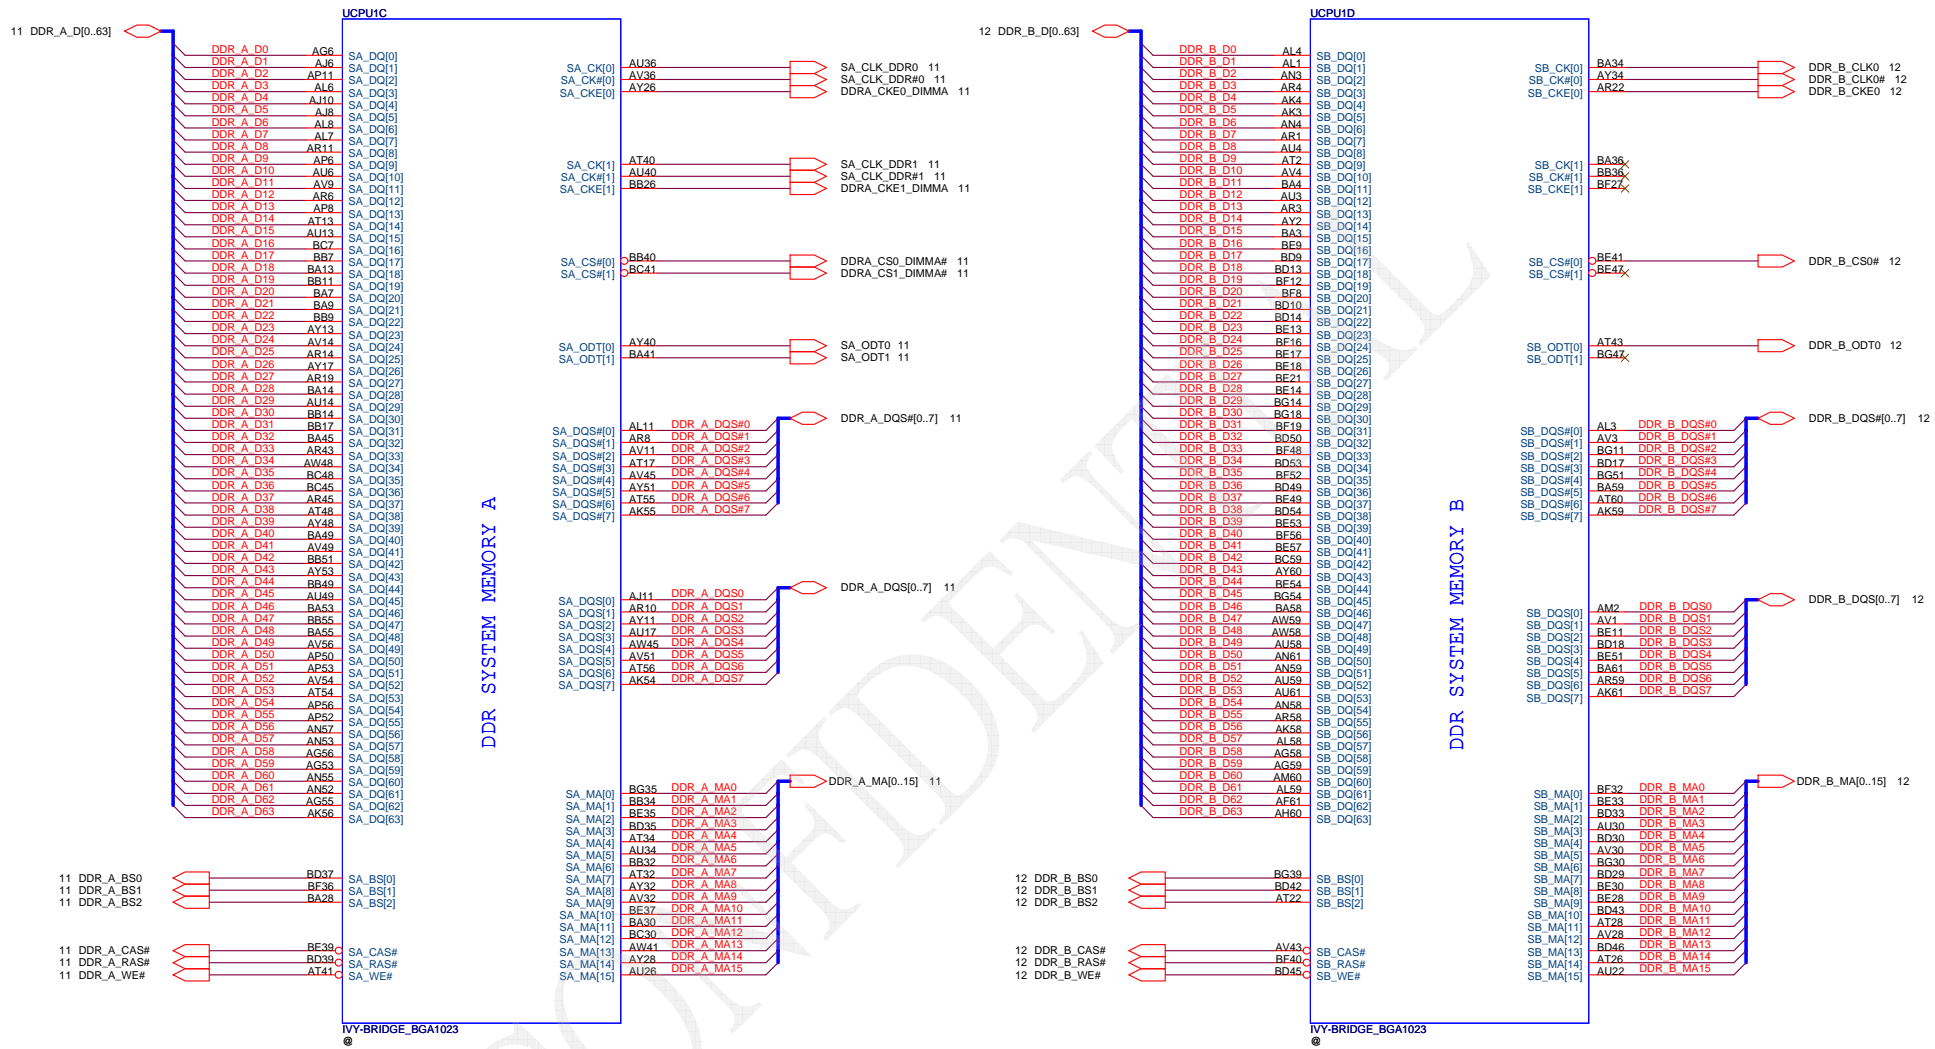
11 DDR_A_D[0..63]

UCPU1C

DDR_A_D0 AG6 SA_DQ[0]
DDR_A_D1 AJ6 SA_DQ[1]
DDR_A_D2 AP11 SA_DQ[2]
DDR_A_D3 AL6 SA_DQ[3]
DDR_A_D4 AJ10 SA_DQ[4]
DDR_A_D5 AJ8 SA_DQ[5]
DDR_A_D6 AL8 SA_DQ[6]
DDR_A_D7 AL7 SA_DQ[7]
DDR_A_D8 AR11 SA_DQ[8]
DDR_A_D9 AP6 SA_DQ[9]
DDR_A_D10 AU6 SA_DQ[10]
DDR_A_D11 AV9 SA_DQ[11]
DDR_A_D12 AR6 SA_DQ[12]
DDR_A_D13 AP8 SA_DQ[13]
DDR_A_D14 AT13 SA_DQ[14]
DDR_A_D15 AU13 SA_DQ[15]
DDR_A_D16 BC7 SA_DQ[16]
DDR_A_D17 BB7 SA_DQ[17]
DDR_A_D18 BA13 SA_DQ[18]
DDR_A_D19 BB11 SA_DQ[19]
DDR_A_D20 BA7 SA_DQ[20]
DDR_A_D21 BA9 SA_DQ[21]
DDR_A_D22 BB9 SA_DQ[22]
DDR_A_D23 AY13 SA_DQ[23]
DDR_A_D24 AV14 SA_DQ[24]
DDR_A_D25 AR14 SA_DQ[25]
DDR_A_D26 AY17 SA_DQ[26]
DDR_A_D27 AR19 SA_DQ[27]
DDR_A_D28 BA14 SA_DQ[28]
DDR_A_D29 AU14 SA_DQ[29]
DDR_A_D30 BB14 SA_DQ[30]
DDR_A_D31 BB17 SA_DQ[31]
DDR_A_D32 BA45 SA_DQ[32]
DDR_A_D33 AR43 SA_DQ[33]
DDR_A_D34 AW48 SA_DQ[34]
DDR_A_D35 BC48 SA_DQ[35]
DDR_A_D36 BC45 SA_DQ[36]
DDR_A_D37 AR45 SA_DQ[37]
DDR_A_D38 AT48 SA_DQ[38]
DDR_A_D39 AY48 SA_DQ[39]
DDR_A_D40 BA49 SA_DQ[40]
DDR_A_D41 AV49 SA_DQ[41]
DDR_A_D42 BB51 SA_DQ[42]
DDR_A_D43 AY53 SA_DQ[43]
DDR_A_D44 BB49 SA_DQ[44]
DDR_A_D45 AU49 SA_DQ[45]
DDR_A_D46 BA53 SA_DQ[46]
DDR_A_D47 BB55 SA_DQ[47]
DDR_A_D48 BA55 SA_DQ[48]
DDR_A_D49 AV56 SA_DQ[49]
DDR_A_D50 AP50 SA_DQ[50]
DDR_A_D51 AP53 SA_DQ[51]
DDR_A_D52 AV54 SA_DQ[52]
DDR_A_D53 AT54 SA_DQ[53]
DDR_A_D54 AP56 SA_DQ[54]
DDR_A_D55 AP52 SA_DQ[55]
DDR_A_D56 AN57 SA_DQ[56]
DDR_A_D57 AN53 SA_DQ[57]
DDR_A_D58 AG56 SA_DQ[58]
DDR_A_D59 AG53 SA_DQ[59]
DDR_A_D60 AN55 SA_DQ[60]
DDR_A_D61 AN52 SA_DQ[61]
DDR_A_D62 AG55 SA_DQ[62]
DDR_A_D63 AK56 SA_DQ[63]

SA_CK[0] AU36 SA_CLK_DDR0 11
SA_CK#[0] AV36 SA_CLK_DDR#0 11
SA_CKE[0] AY26 DDRA_CKE0_DIMMA 11

SA_CK[1] AT40 SA_CLK_DDR1 11
SA_CK#[1] AU40 SA_CLK_DDR#1 11
SA_CKE[1] BB26 DDRA_CKE1_DIMMA 11

SA_CS#[0] BB40 DDRA_CS0_DIMMA# 11
SA_CS#[1] BC41 DDRA_CS1_DIMMA# 11

SA_ODT[0] AY40 SA_ODT0 11
SA_ODT[1] BA41 SA_ODT1 11

SA_DQS#[0] AL11 DDR_A_DQS#0
SA_DQS#[1] AR8 DDR_A_DQS#1
SA_DQS#[2] AV11 DDR_A_DQS#2
SA_DQS#[3] AT17 DDR_A_DQS#3
SA_DQS#[4] AV45 DDR_A_DQS#4
SA_DQS#[5] AY51 DDR_A_DQS#5
SA_DQS#[6] AT55 DDR_A_DQS#6
SA_DQS#[7] AK55 DDR_A_DQS#7
DDR_A_DQS#[0..7] 11

SA_DQS[0] AJ11 DDR_A_DQS0
SA_DQS[1] AR10 DDR_A_DQS1
SA_DQS[2] AY11 DDR_A_DQS2
SA_DQS[3] AU17 DDR_A_DQS3
SA_DQS[4] AW45 DDR_A_DQS4
SA_DQS[5] AV51 DDR_A_DQS5
SA_DQS[6] AT56 DDR_A_DQS6
SA_DQS[7] AK54 DDR_A_DQS7
DDR_A_DQS[0..7] 11

DDR SYSTEM MEMORY A

SA_MA[0] BG35 DDR_A_MA0
SA_MA[1] BB34 DDR_A_MA1
SA_MA[2] BE35 DDR_A_MA2
SA_MA[3] BD35 DDR_A_MA3
SA_MA[4] AT34 DDR_A_MA4
SA_MA[5] AU34 DDR_A_MA5
SA_MA[6] BB32 DDR_A_MA6
SA_MA[7] AT32 DDR_A_MA7
SA_MA[8] AY32 DDR_A_MA8
SA_MA[9] AV32 DDR_A_MA9
SA_MA[10] BE37 DDR_A_MA10
SA_MA[11] BA30 DDR_A_MA11
SA_MA[12] BC30 DDR_A_MA12
SA_MA[13] AW41 DDR_A_MA13
SA_MA[14] AY28 DDR_A_MA14
SA_MA[15] AU26 DDR_A_MA15
DDR_A_MA[0..15] 11

11 DDR_A_BS0 BD37 SA_BS[0]
11 DDR_A_BS1 BF36 SA_BS[1]
11 DDR_A_BS2 BA28 SA_BS[2]

11 DDR_A_CAS# BE39 SA_CAS#
11 DDR_A_RAS# BD39 SA_RAS#
11 DDR_A_WE# AT41 SA_WE#

IVY-BRIDGE_BGA1023
@

12 DDR_B_D[0..63]

UCPU1D

DDR_B_D0 AL4 SB_DQ[0]
DDR_B_D1 AL1 SB_DQ[1]
DDR_B_D2 AN3 SB_DQ[2]
DDR_B_D3 AR4 SB_DQ[3]
DDR_B_D4 AK4 SB_DQ[4]
DDR_B_D5 AK3 SB_DQ[5]
DDR_B_D6 AN4 SB_DQ[6]
DDR_B_D7 AR1 SB_DQ[7]
DDR_B_D8 AU4 SB_DQ[8]
DDR_B_D9 AT2 SB_DQ[9]
DDR_B_D10 AV4 SB_DQ[10]
DDR_B_D11 BA4 SB_DQ[11]
DDR_B_D12 AU3 SB_DQ[12]
DDR_B_D13 AR3 SB_DQ[13]
DDR_B_D14 AY2 SB_DQ[14]
DDR_B_D15 BA3 SB_DQ[15]
DDR_B_D16 BE9 SB_DQ[16]
DDR_B_D17 BD9 SB_DQ[17]
DDR_B_D18 BD13 SB_DQ[18]
DDR_B_D19 BF12 SB_DQ[19]
DDR_B_D20 BF8 SB_DQ[20]
DDR_B_D21 BD10 SB_DQ[21]
DDR_B_D22 BD14 SB_DQ[22]
DDR_B_D23 BE13 SB_DQ[23]
DDR_B_D24 BF16 SB_DQ[24]
DDR_B_D25 BE17 SB_DQ[25]
DDR_B_D26 BE18 SB_DQ[26]
DDR_B_D27 BE21 SB_DQ[27]
DDR_B_D28 BE14 SB_DQ[28]
DDR_B_D29 BG14 SB_DQ[29]
DDR_B_D30 BG18 SB_DQ[30]
DDR_B_D31 BF19 SB_DQ[31]
DDR_B_D32 BD50 SB_DQ[32]
DDR_B_D33 BF48 SB_DQ[33]
DDR_B_D34 BD53 SB_DQ[34]
DDR_B_D35 BF52 SB_DQ[35]
DDR_B_D36 BD49 SB_DQ[36]
DDR_B_D37 BE49 SB_DQ[37]
DDR_B_D38 BD54 SB_DQ[38]
DDR_B_D39 BE53 SB_DQ[39]
DDR_B_D40 BF56 SB_DQ[40]
DDR_B_D41 BE57 SB_DQ[41]
DDR_B_D42 BC59 SB_DQ[42]
DDR_B_D43 AY60 SB_DQ[43]
DDR_B_D44 BE54 SB_DQ[44]
DDR_B_D45 BG54 SB_DQ[45]
DDR_B_D46 BA58 SB_DQ[46]
DDR_B_D47 AW59 SB_DQ[47]
DDR_B_D48 AW58 SB_DQ[48]
DDR_B_D49 AU58 SB_DQ[49]
DDR_B_D50 AN61 SB_DQ[50]
DDR_B_D51 AN59 SB_DQ[51]
DDR_B_D52 AU59 SB_DQ[52]
DDR_B_D53 AU61 SB_DQ[53]
DDR_B_D54 AN58 SB_DQ[54]
DDR_B_D55 AR58 SB_DQ[55]
DDR_B_D56 AK58 SB_DQ[56]
DDR_B_D57 AL58 SB_DQ[57]
DDR_B_D58 AG58 SB_DQ[58]
DDR_B_D59 AG59 SB_DQ[59]
DDR_B_D60 AM60 SB_DQ[60]
DDR_B_D61 AL59 SB_DQ[61]
DDR_B_D62 AF61 SB_DQ[62]
DDR_B_D63 AH60 SB_DQ[63]

SB_CK[0] BA34 DDR_B_CLK0 12
SB_CK#[0] AY34 DDR_B_CLK0# 12
SB_CKE[0] AR22 DDR_B_CKE0 12

SB_CK[1] BA36
SB_CK#[1] BB36
SB_CKE[1] BF27

SB_CS#[0] BE41 DDR_B_CS0# 12
SB_CS#[1] BE47

SB_ODT[0] AT43 DDR_B_ODT0 12
SB_ODT[1] BG47

SB_DQS#[0] AL3 DDR_B_DQS#0
SB_DQS#[1] AV3 DDR_B_DQS#1
SB_DQS#[2] BG11 DDR_B_DQS#2
SB_DQS#[3] BD17 DDR_B_DQS#3
SB_DQS#[4] BG51 DDR_B_DQS#4
SB_DQS#[5] BA59 DDR_B_DQS#5
SB_DQS#[6] AT60 DDR_B_DQS#6
SB_DQS#[7] AK59 DDR_B_DQS#7
DDR_B_DQS#[0..7] 12

SB_DQS[0] AM2 DDR_B_DQS0
SB_DQS[1] AV1 DDR_B_DQS1
SB_DQS[2] BE11 DDR_B_DQS2
SB_DQS[3] BD18 DDR_B_DQS3
SB_DQS[4] BE51 DDR_B_DQS4
SB_DQS[5] BA61 DDR_B_DQS5
SB_DQS[6] AR59 DDR_B_DQS6
SB_DQS[7] AK61 DDR_B_DQS7
DDR_B_DQS[0..7] 12

DDR SYSTEM MEMORY B

SB_MA[0] BF32 DDR_B_MA0
SB_MA[1] BE33 DDR_B_MA1
SB_MA[2] BD33 DDR_B_MA2
SB_MA[3] AU30 DDR_B_MA3
SB_MA[4] BD30 DDR_B_MA4
SB_MA[5] AV30 DDR_B_MA5
SB_MA[6] BG30 DDR_B_MA6
SB_MA[7] BD29 DDR_B_MA7
SB_MA[8] BE30 DDR_B_MA8
SB_MA[9] BE28 DDR_B_MA9
SB_MA[10] BD43 DDR_B_MA10
SB_MA[11] AT28 DDR_B_MA11
SB_MA[12] AV28 DDR_B_MA12
SB_MA[13] BD46 DDR_B_MA13
SB_MA[14] AT26 DDR_B_MA14
SB_MA[15] AU22 DDR_B_MA15
DDR_B_MA[0..15] 12

12 DDR_B_BS0 BG39 SB_BS[0]
12 DDR_B_BS1 BD42 SB_BS[1]
12 DDR_B_BS2 AT22 SB_BS[2]

12 DDR_B_CAS# AV43 SB_CAS#
12 DDR_B_RAS# BF40 SB_RAS#
12 DDR_B_WE# BD45 SB_WE#

IVY-BRIDGE_BGA1023
@

CONFIDENTIAL